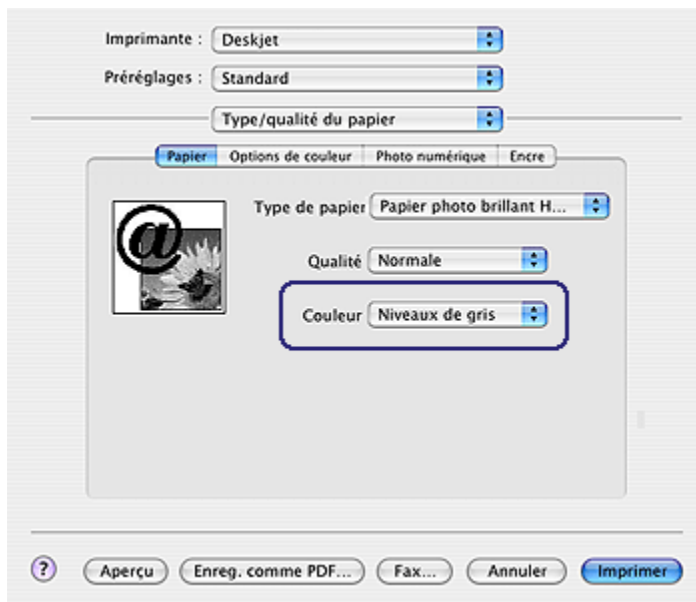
Imprimante : Deskjet

Préréglages : Standard

Type/qualité du papier

Papier | Options de couleur | Photo numérique | Encre

@

Type de papier Papier photo brillant H...

Qualité Normale

Couleur Niveaux de gris

?

Aperçu

Enreg. comme PDF...

Fax...

Annuler

Imprimer